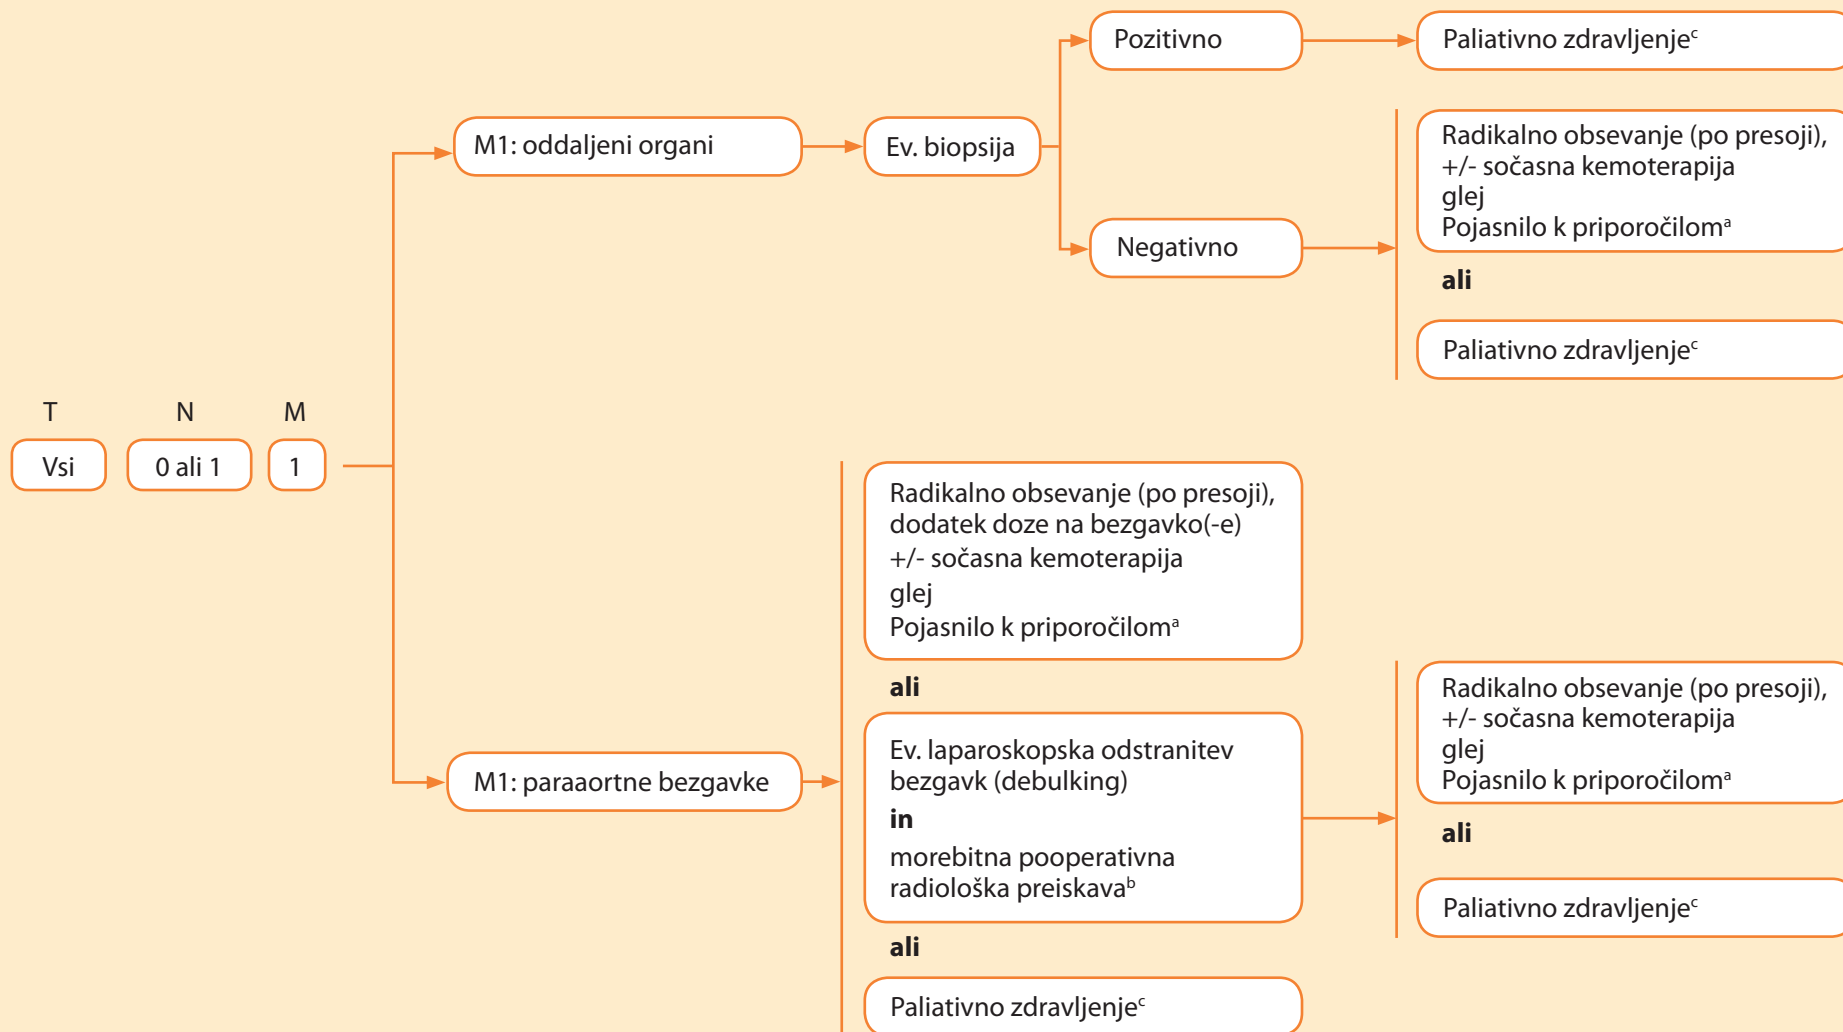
T N M

Vsi 0 ali 1 1

M1: oddaljeni organi

Ev. biopsija

Pozitivno

Paliativno zdravljenje$^{c}$

Negativno

Radikalno obsevanje (po presoji), +/- sočasna kemoterapija glej Pojasnilo k priporočilom$^{a}$

ali

Paliativno zdravljenje$^{c}$

M1: paraaortne bezgavke

Radikalno obsevanje (po presoji), dodatek doze na bezgavko(-e) +/- sočasna kemoterapija glej Pojasnilo k priporočilom$^{a}$

ali

Ev. laparoskopska odstranitev bezgavk (debulking)
in
morebitna pooperativna radiološka preiskava$^{b}$

ali

Paliativno zdravljenje$^{c}$

Radikalno obsevanje (po presoji), +/- sočasna kemoterapija glej Pojasnilo k priporočilom$^{a}$

ali

Paliativno zdravljenje$^{c}$